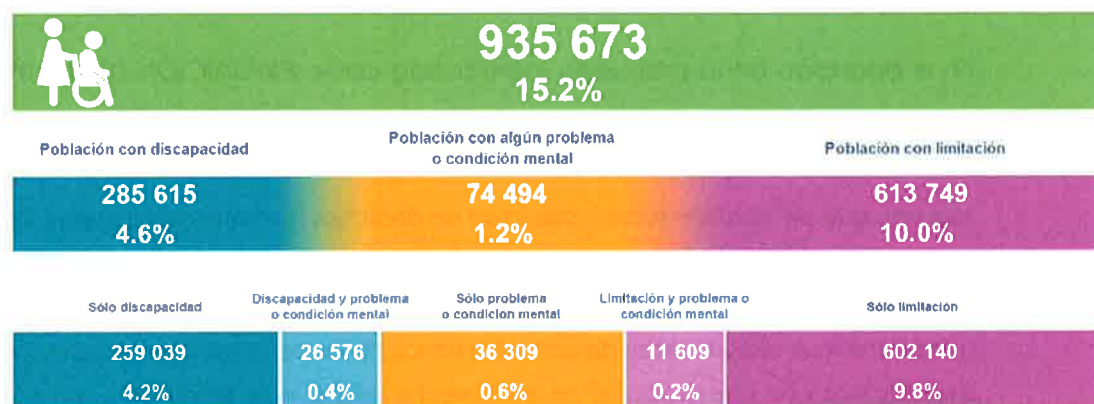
935 673
15.2%

Población con discapacidad

Población con algún problema o condición mental

Población con limitación

285 615
4.6%

74 494
1.2%

613 749
10.0%

Sólo discapacidad

Discapacidad y problema o condición mental

Sólo problema o condición mental

Limitación y problema o condición mental

Sólo limitación

259 039
4.2%

26 576
0.4%

36 309
0.6%

11 609
0.2%

602 140
9.8%